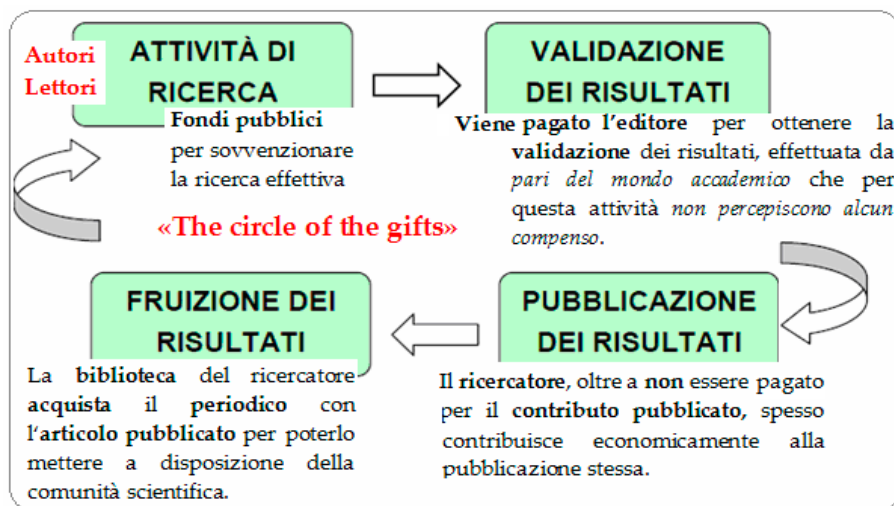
Autori
Lettori

ATTIVITÀ DI RICERCA

Fondi pubblici per sovvenzionare la ricerca effettiva

VALIDAZIONE DEI RISULTATI

Viene pagato l'editore per ottenere la validazione dei risultati, effettuata da pari del mondo accademico che per questa attività non percepiscono alcun compenso.

«The circle of the gifts»

FRUIZIONE DEI RISULTATI

La biblioteca del ricercatore acquista il periodico con l'articolo pubblicato per poterlo mettere a disposizione della comunità scientifica.

PUBBLICAZIONE DEI RISULTATI

Il ricercatore, oltre a non essere pagato per il contributo pubblicato, spesso contribuisce economicamente alla pubblicazione stessa.